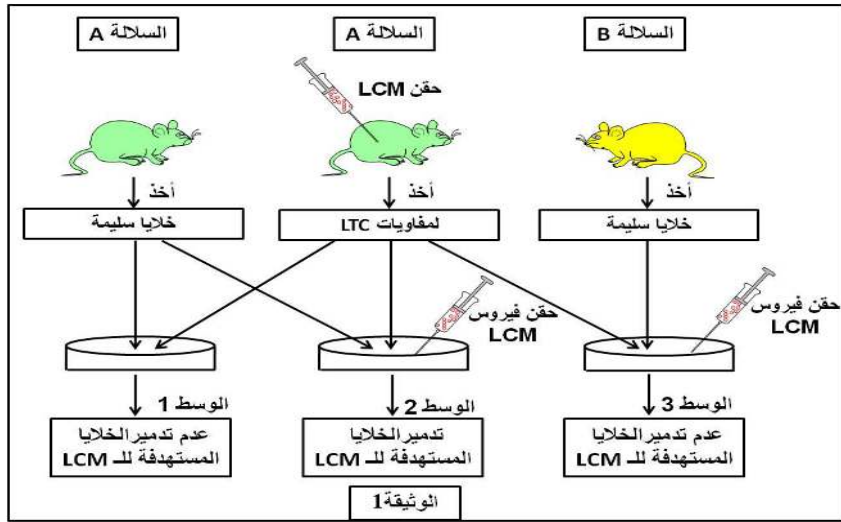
السلالة A

السلالة A

السلالة B

حقن LCM

أخذ

أخذ

أخذ

خلايا سليمة

لمفاويات LTC

خلايا سليمة

حقن فيروس LCM

حقن فيروس LCM

الوسط 1

الوسط 2

الوسط 3

عدم تدمير الخلايا المستهدفة للـ LCM

تدمير الخلايا المستهدفة للـ LCM

عدم تدمير الخلايا المستهدفة للـ LCM

الوثيقة1